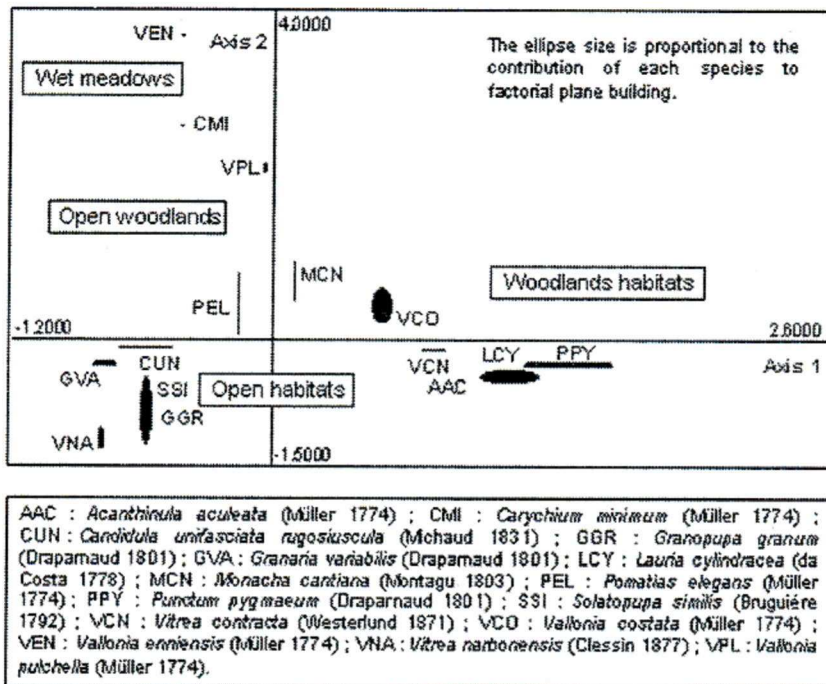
VEN
Axis 2
4.0000
The ellipse size is proportional to the contribution of each species to factorial plane building.

Wet meadows

CMI

VPL

Open woodlands

MCN

Woodlands habitats

PEL

VCO

-1.2000

2.6000

CUN

VCN

LCY

PPY

Axis 1

GVA

SSI

Open habitats

AAC

GGR

VNA

-1.5000

AAC : *Acanthinula aculeata* (Müller 1774) ; CMI : *Carychium minimum* (Müller 1774) ; CUN : *Candidula unifasciata rugosiuscula* (Michaud 1831) ; GGR : *Granopupa granum* (Draparnaud 1801) ; GVA : *Granaria variabilis* (Draparnaud 1801) ; LCY : *Lauria cylindracea* (da Costa 1778) ; MCN : *Monacha cantiana* (Montagu 1803) ; PEL : *Pomatias elegans* (Müller 1774) ; PPY : *Punctum pygmaeum* (Draparnaud 1801) ; SSI : *Solatopupa similis* (Bruguière 1792) ; VCN : *Vitrea contracta* (Westerlund 1871) ; VCO : *Vallonia costata* (Müller 1774) ; VEN : *Vallonia enniensis* (Müller 1774) ; VNA : *Vitrea narbonensis* (Clessin 1877) ; VPL : *Vallonia pulchella* (Müller 1774).